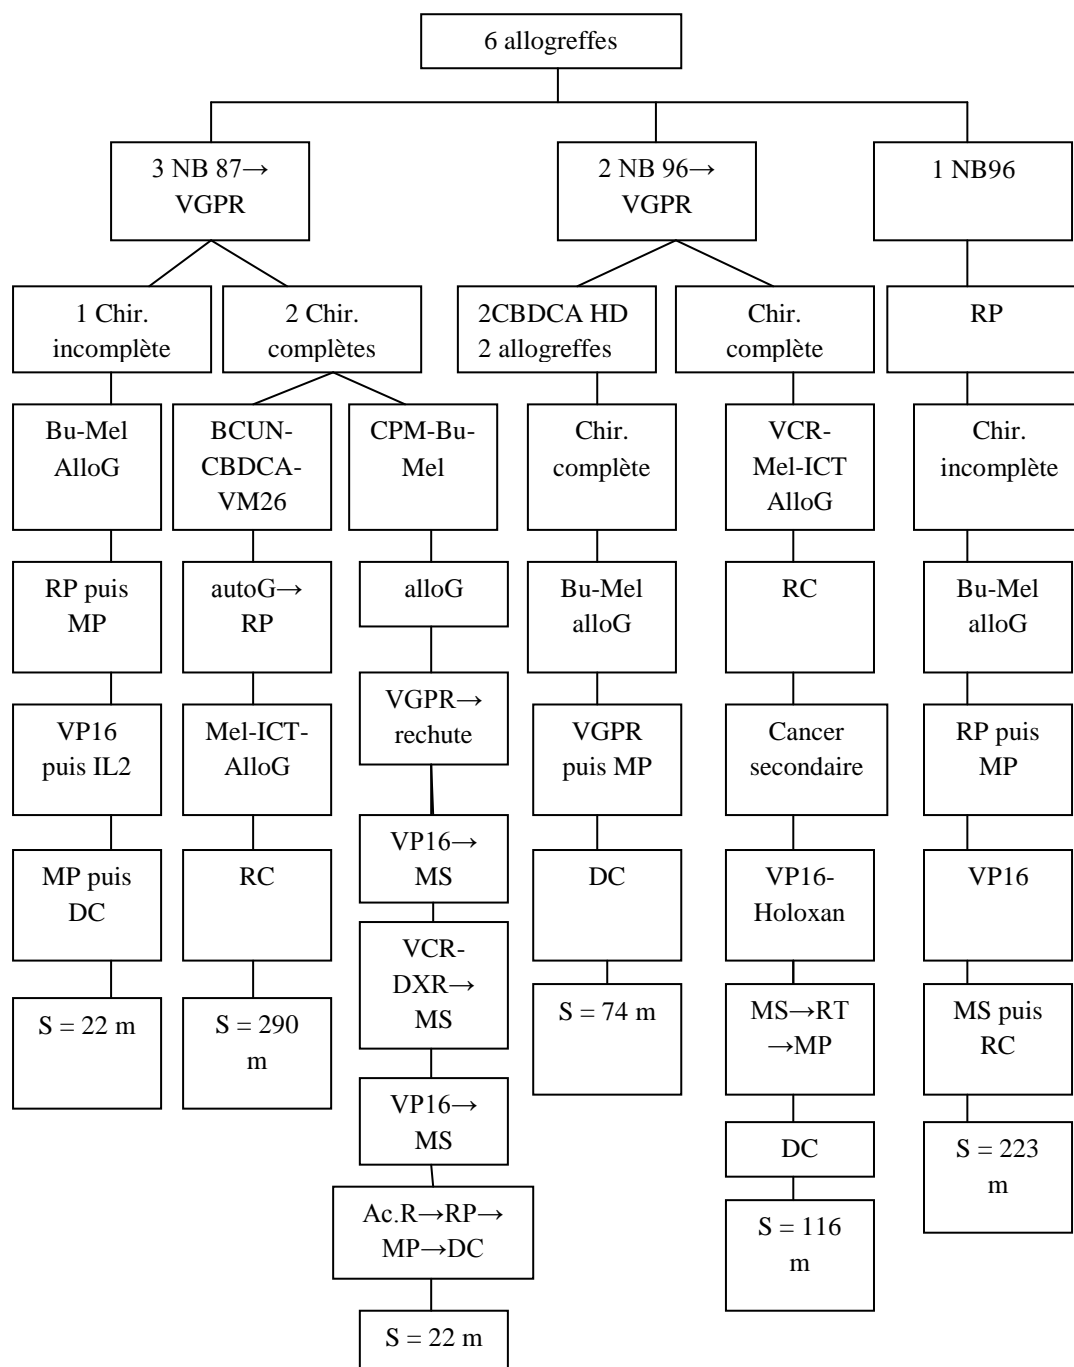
6 allogreffes

3 NB 87→ VGPR

1 Chir. incomplète

Bu-Mel AlloG

RP puis MP

VP16 puis IL2

MP puis DC

S = 22 m

2 Chir. complètes

BCUN-CBDCA-VM26

autoG→ RP

Mel-ICT-AlloG

RC

S = 290 m

CPM-Bu-Mel

alloG

VGPR→ rechute

VP16→ MS

VCR-DXR→ MS

VP16→ MS

Ac.R→RP→ MP→DC

S = 22 m

2 NB 96→ VGPR

2CBDCA HD 2 allogreffes

Chir. complète

Bu-Mel alloG

VGPR puis MP

DC

S = 74 m

Chir. complète

VCR-Mel-ICT AlloG

RC

Cancer secondaire

VP16-Holoxan

MS→RT →MP

DC

S = 116 m

1 NB96

RP

Chir. incomplète

Bu-Mel alloG

RP puis MP

VP16

MS puis RC

S = 223 m